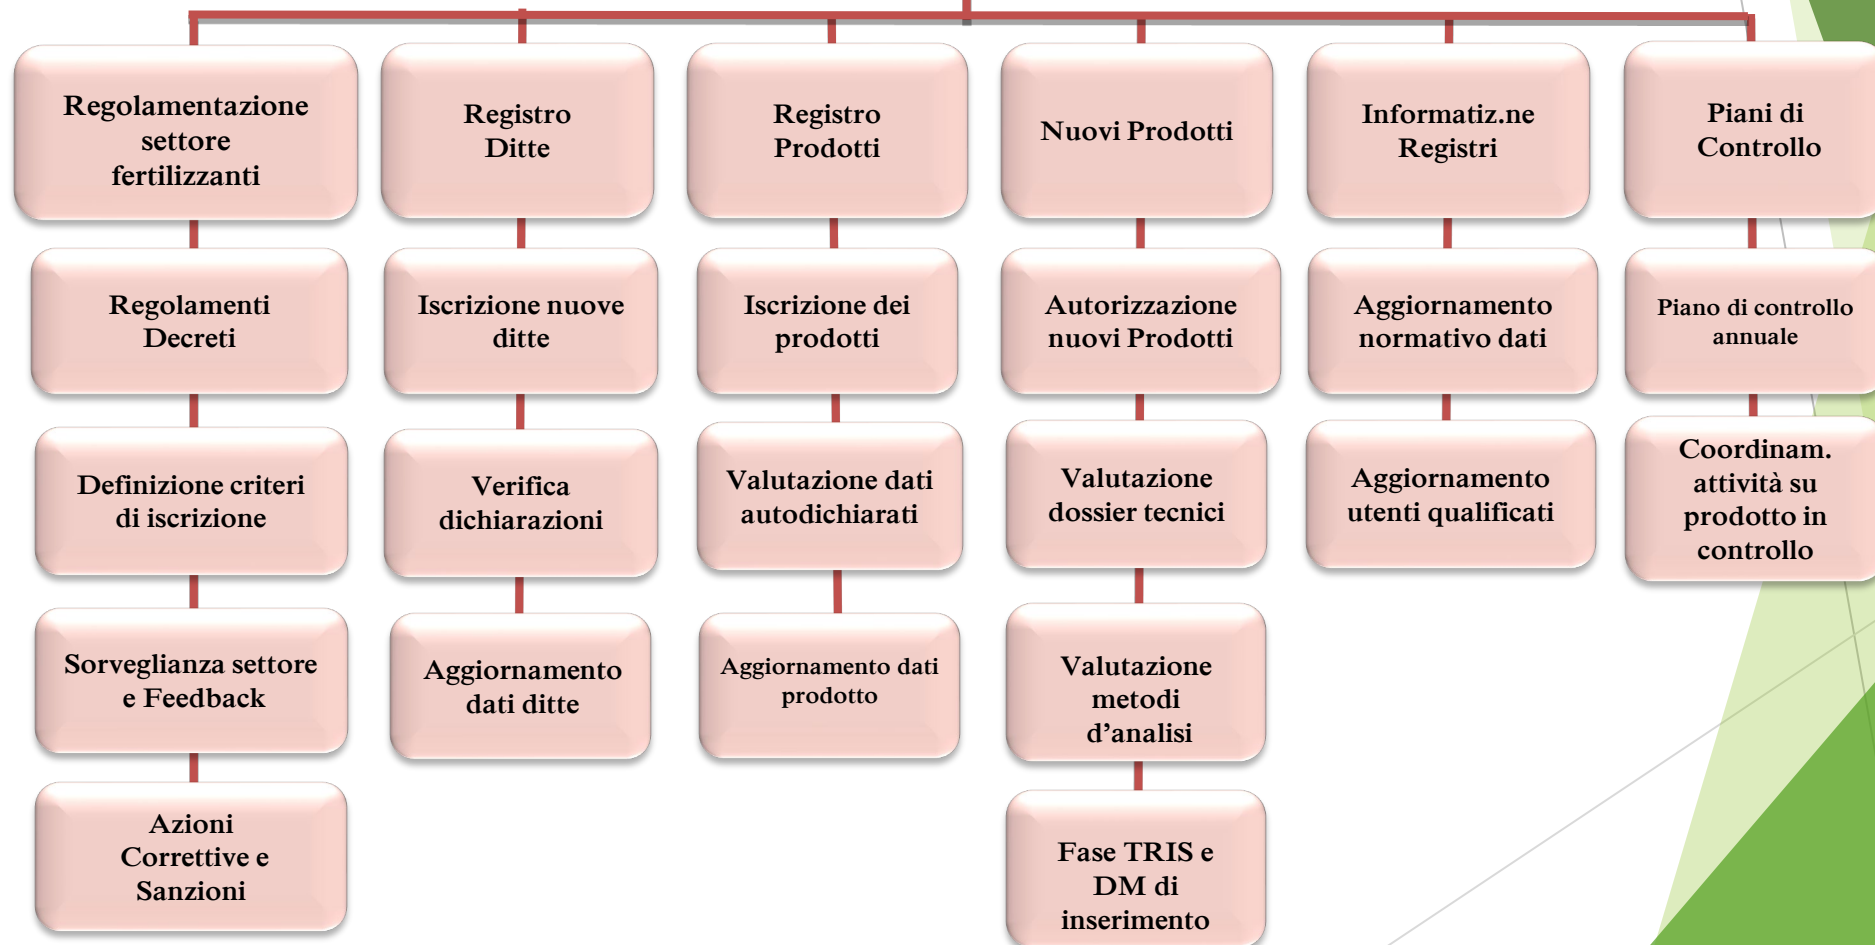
Regolamentazione settore fertilizzanti

Regolamenti Decreti

Definizione criteri di iscrizione

Sorveglianza settore e Feedback

Azioni Correttive e Sanzioni

Registro Ditte

Iscrizione nuove ditte

Verifica dichiarazioni

Aggiornamento dati ditte

Registro Prodotti

Iscrizione dei prodotti

Valutazione dati autodichiarati

Aggiornamento dati prodotto

Nuovi Prodotti

Autorizzazione nuovi Prodotti

Valutazione dossier tecnici

Valutazione metodi d’analisi

Fase TRIS e DM di inserimento

Informatiz.ne Registri

Aggiornamento normativo dati

Aggiornamento utenti qualificati

Piani di Controllo

Piano di controllo annuale

Coordinam. attività su prodotto in controllo